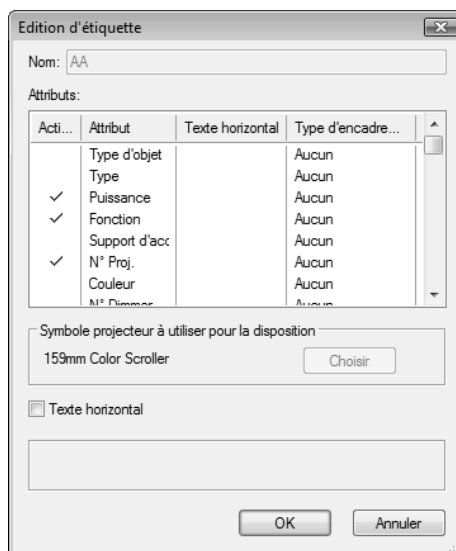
Edition d'étiquette

Nom: AA

Attributs:

| Acti... | Attribut | Texte horizontal | Type d'encadre... |
|---|---|---|---|
| | Type d'objet | | Aucun |
| | Type | | Aucun |
| ✓ | Puissance | | Aucun |
| ✓ | Fonction | | Aucun |
| | Support d'acc | | Aucun |
| ✓ | N° Proj. | | Aucun |
| | Couleur | | Aucun |
| | N° Dimmer | | Aucun |

Symbole projecteur à utiliser pour la disposition

159mm Color Scroller

Choisir

Texte horizontal

OK

Annuler